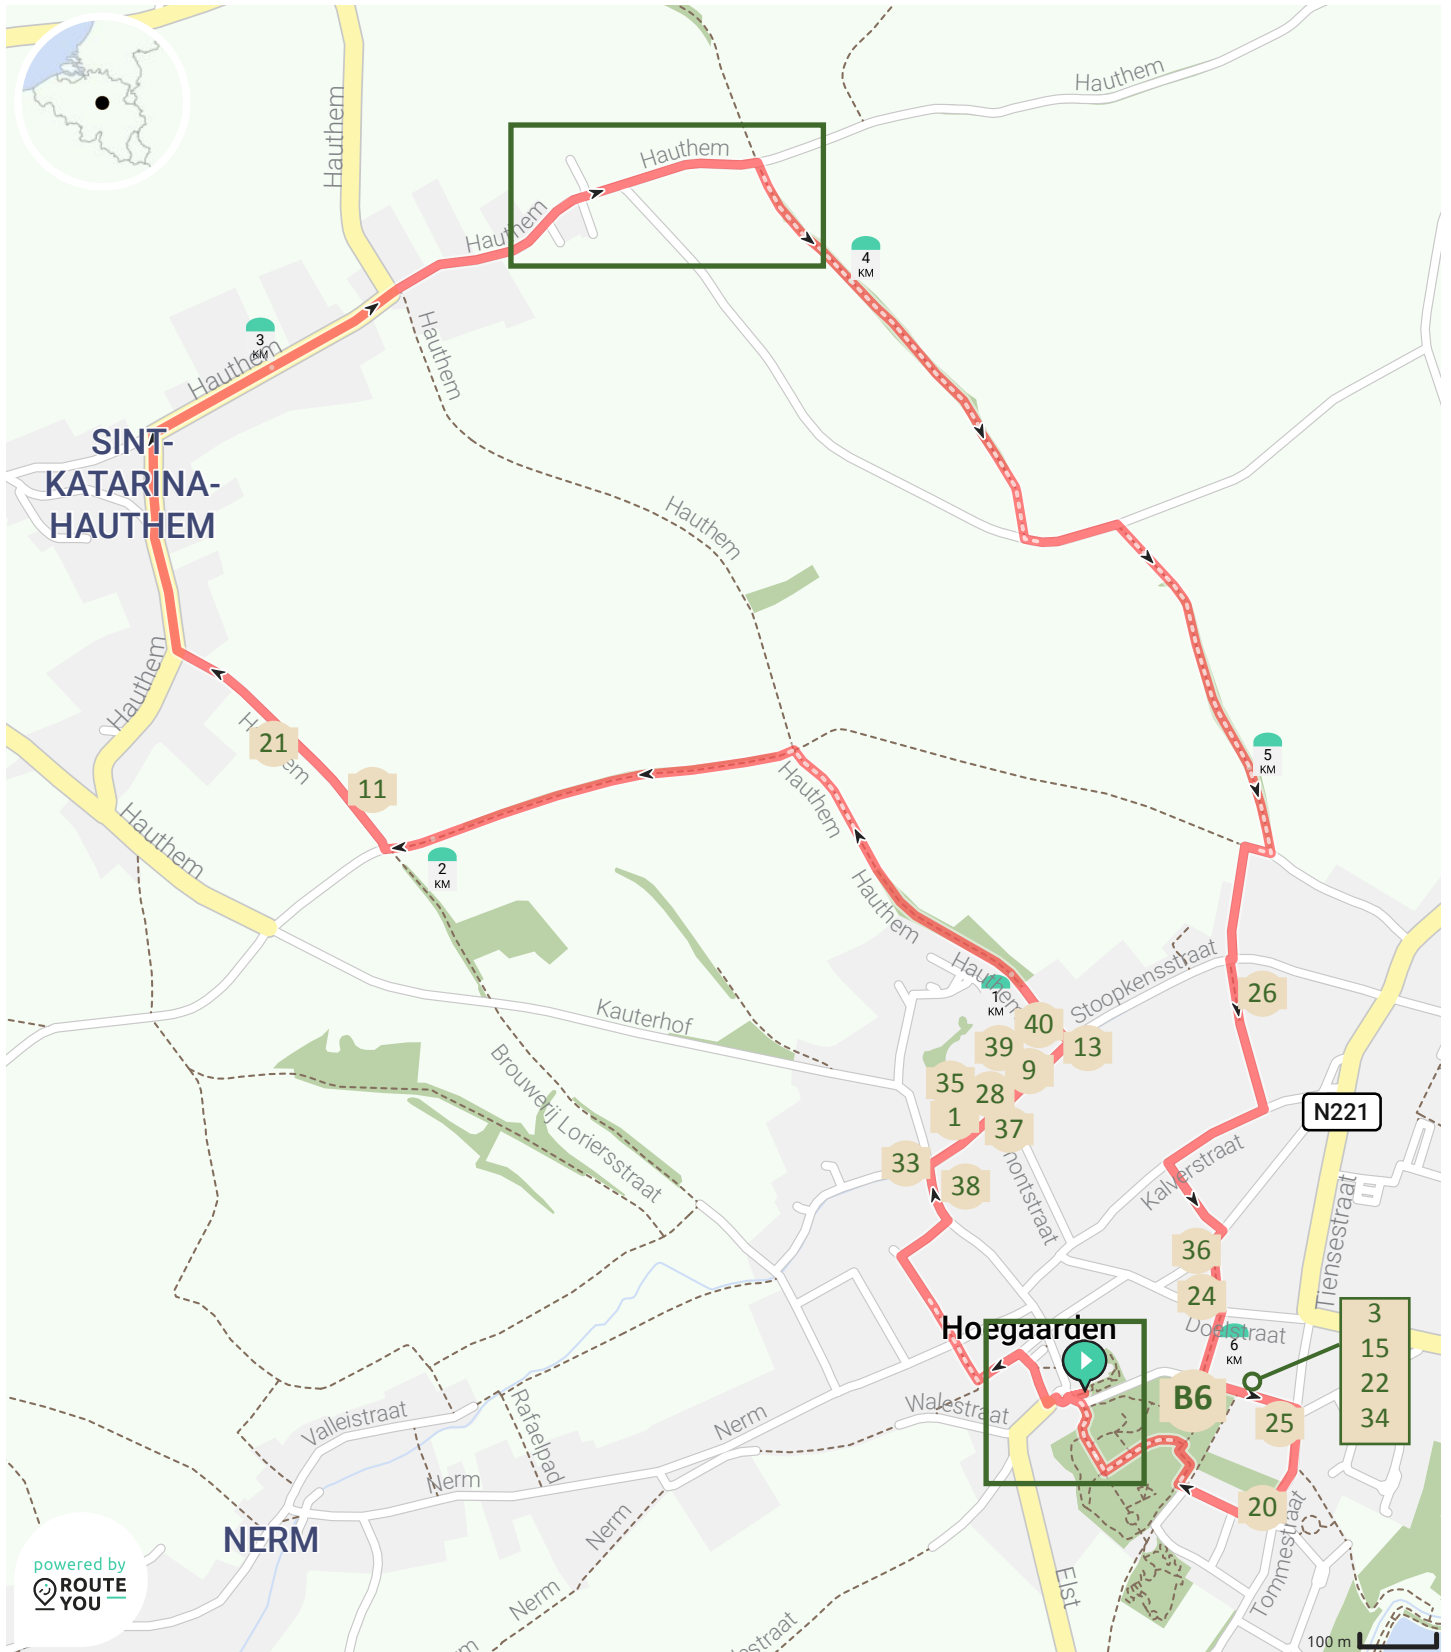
Hauthem
Hauthem
Hauthem
Hauthem
4 KM
3 KM
Hauthem
Hauthem
SINT-KATARINA-HAUTHEM
Hauthem
Hauthem
21
Hauthem
11
2 KM
Hauthem
Hauthem
Hauthem
5 KM
26
1 KM
40
Stoopkensstraat
39
13
9
35
28
1
37
N221
Kauterhof
Brouwerij Loriersstraat
33
38
Kalverstraat
36
24
Tiensestraat
Hoegaarden
Dorpstraat
6 KM
3
15
22
34
B6
Walestraat
25
20
Valleistraat
Rafaelpad
Nerm
Nerm
Nerm
Nerm
NERM
Elst
Tommestraat
powered by ROUTE YOU
100 m